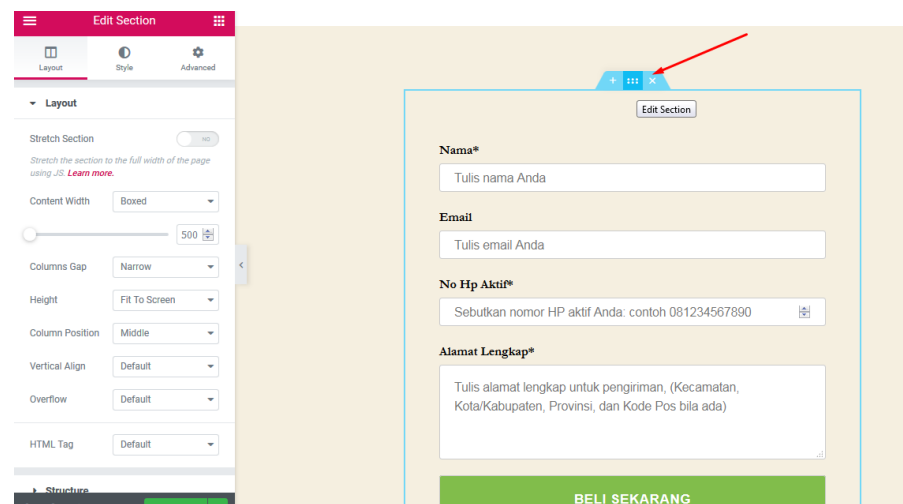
Edit Section

Layout
Style
Advanced

Layout

Stretch Section
NO

Stretch the section to the full width of the page using JS. Learn more.

Content Width
Boxed

500

Columns Gap
Narrow

Height
Fit To Screen

Column Position
Middle

Vertical Align
Default

Overflow
Default

HTML Tag
Default

Structure

Edit Section

Nama*
Tulis nama Anda

Email
Tulis email Anda

No Hp Aktif*
Sebutkan nomor HP aktif Anda: contoh 081234567890

Alamat Lengkap*
Tulis alamat lengkap untuk pengiriman, (Kecamatan, Kota/Kabupaten, Provinsi, dan Kode Pos bila ada)

BELI SEKARANG